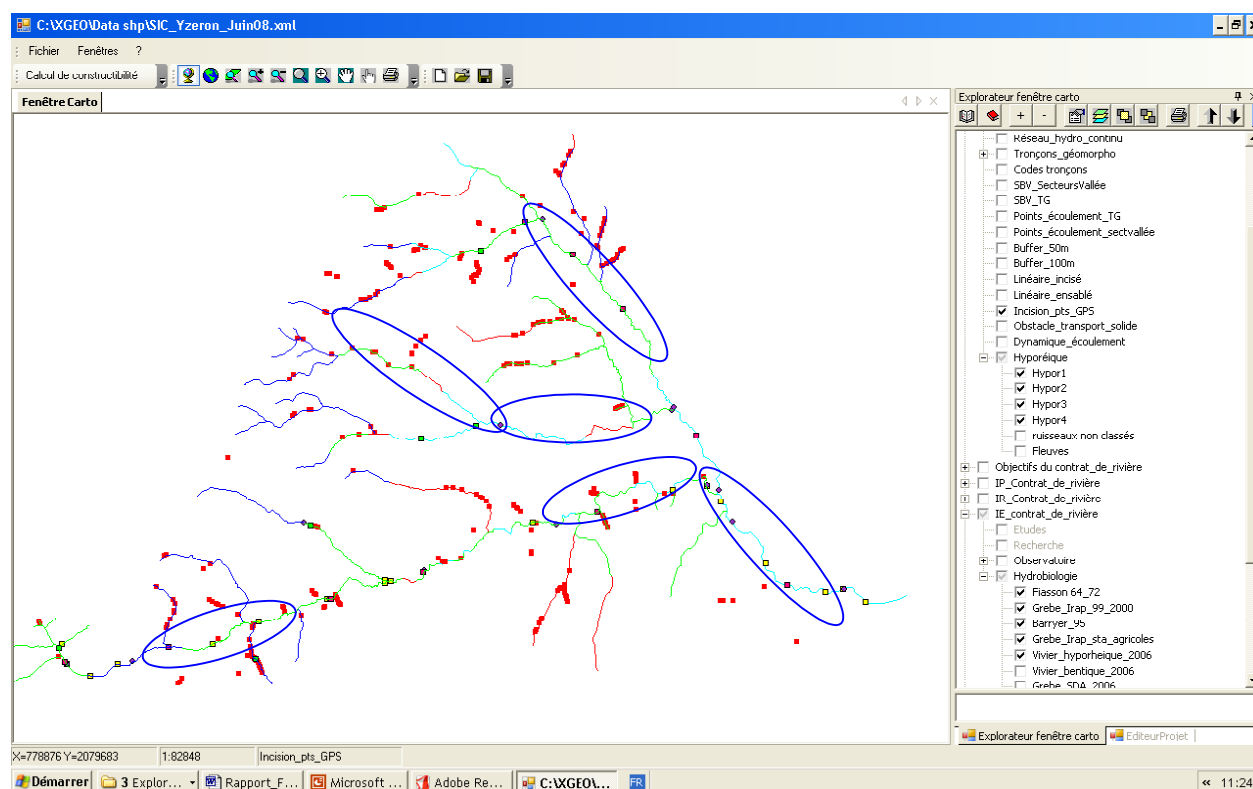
C:\XGEO\Data shp\SIC_Yzeron_Juin08.xml

Fichier Fenêtres ?

Calcul de constructibilité

Fenêtre Carto

Explorateur fenêtre carto

+ -

Réseau_hydro_continu
Tronçons_géomorpho
Codes tronçons
SBV_SecteursVallée
SBV_TG
Points_écoulement_TG
Points_écoulement_sectvallée
Buffer_50m
Buffer_100m
Linéaire_incisé
Linéaire_ensablé
Incision_pts_GPS
Obstacle_transport_solide
Dynamique_écoulement
Hyporéique
Hypor1
Hypor2
Hypor3
Hypor4
ruisseaux non classés
Fleuves
Objectifs du contrat_de_rivière
IP_Contrat_de_rivière
IR_Contrat_de_rivière
IE_contrat_de_rivière
Etudes
Recherche
Observatoire
Hydrobiologie
Fiasson 64_72
Grebe_Irap_99_2000
Barryer_95
Grebe_Irap_sta_agricoles
Vivier_hyporheique_2006
Vivier_bentique_2006
Grebe_SDA_2006

Explorateur fenêtre carto EditeurProjet

X=778876 Y=2079683 1:82848 Incision_pts_GPS

Démarrer 3 Explor... Rapport_F... Microsoft ... Adobe Re... C:\XGEO\... FR « 11:24